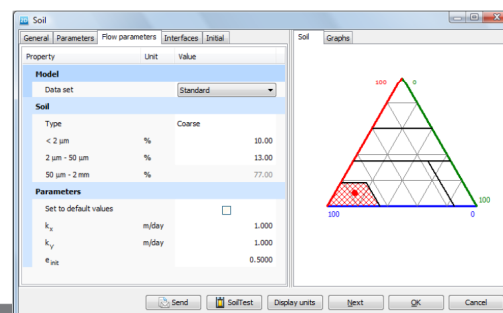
Soil

General | Parameters | Flow parameters | Interfaces | Initial

| Property | Unit | Value |
|---|---|---|
| **Model** | | |
| Data set | | Standard |
| **Soil** | | |
| Type | | Coarse |
| < 2 µm | % | 10.00 |
| 2 µm - 50 µm | % | 13.00 |
| 50 µm - 2 mm | % | 77.00 |
| **Parameters** | | |
| Set to default values | | |
| $k_x$ | m/day | 1.000 |
| $k_y$ | m/day | 1.000 |
| $e_{init}$ | | 0.5000 |

Soil | Graphs

100 0

100 0

100 0

Send | SoilTest | Display units | Next | OK | Cancel